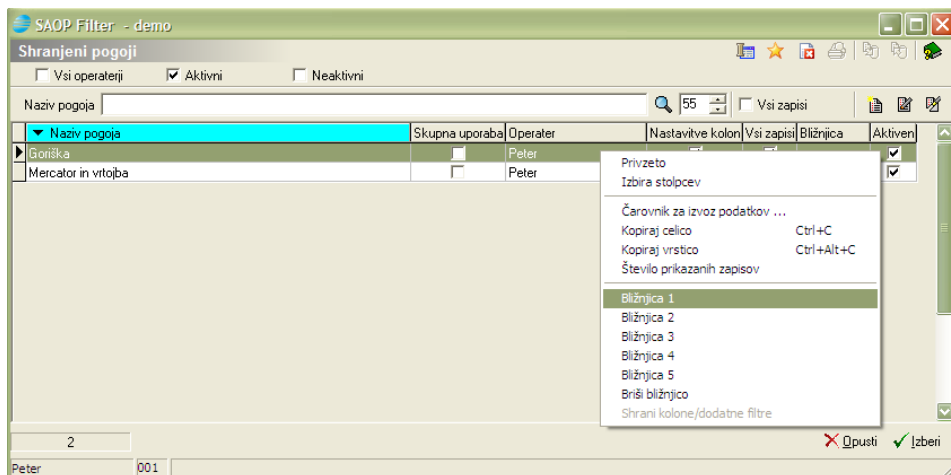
SAOP Filter - demo

Shranjeni pogoji

Vsi operaterji
Aktivni
Neaktivni

Naziv pogoja

55
Vsi zapisi

| Naziv pogoja | Skupna uporaba | Operater | Nastavitve kolon | Vsi zapisi | Bližnjica | Aktiven |
|---|---|---|---|---|---|---|
| Goriška | | Peter | | | | |
| Mercator in vrtojba | | Peter | | | | |

Privzeto
Izbira stolpcev
Čarovnik za izvoz podatkov ...
Kopiraj celico Ctrl+C
Kopiraj vrstico Ctrl+Alt+C
Število prikazanih zapisov
Bližnjica 1
Bližnjica 2
Bližnjica 3
Bližnjica 4
Bližnjica 5
Briši bližnjico
Shrani kolone/dodatne filtre

2

Opusti
Izberi

Peter
001